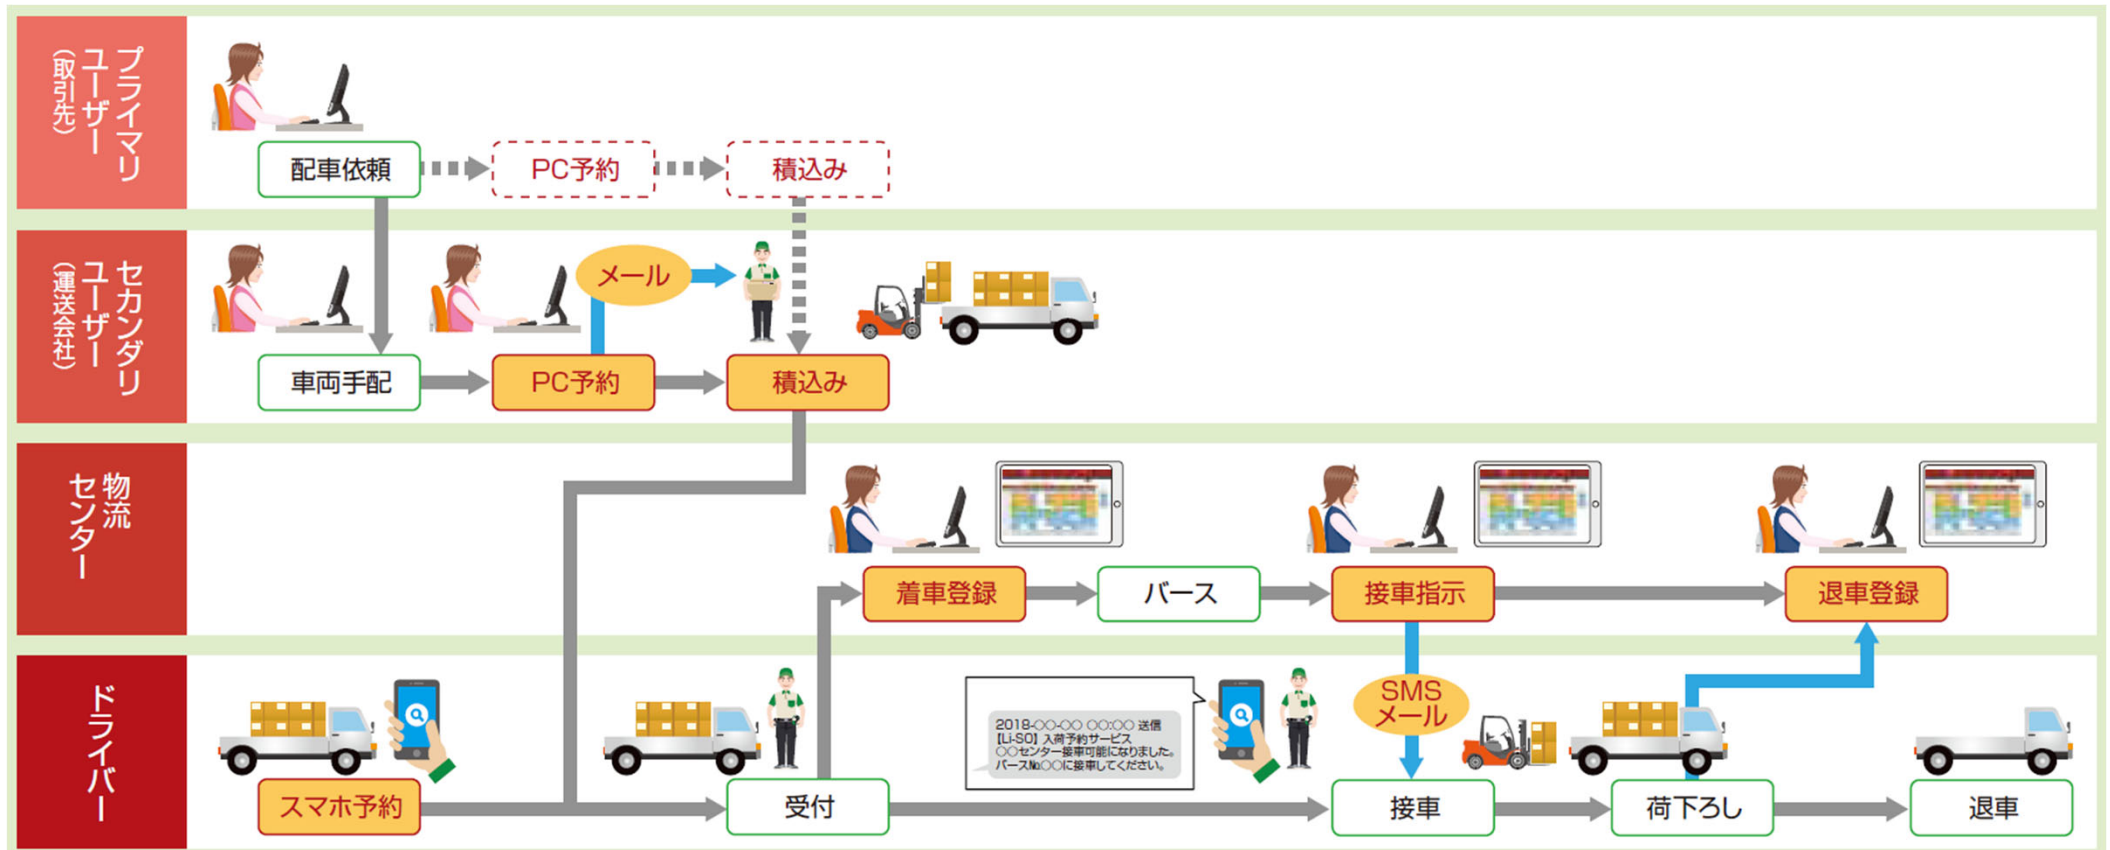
プライマリユーザー（取引先）

配車依頼
PC予約
積込み

セカンダリユーザー（運送会社）

メール
車両手配
PC予約
積込み

物流センター

着車登録
バース
接車指示
退車登録

ドライバー

スマホ予約
受付
2018-〇〇-〇〇 〇〇:〇〇 送信
【Li-SO】入荷予約サービス
〇〇センター接車可能になりました。
バースNo.〇〇に接車してください。
SMSメール
接車
荷下ろし
退車